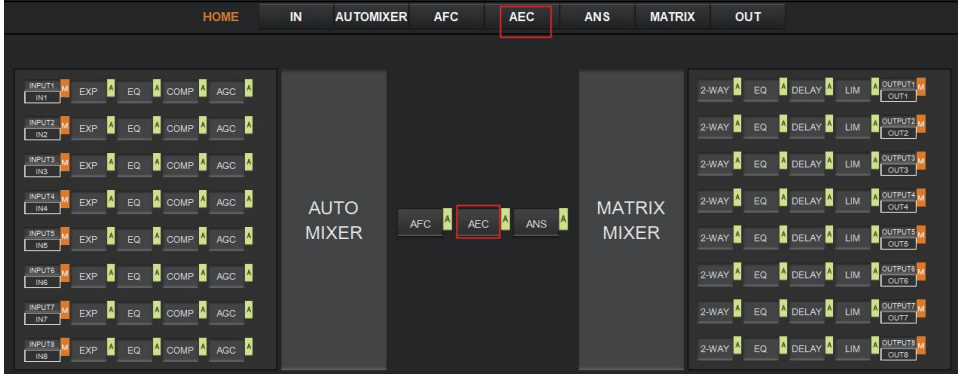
HOME IN AUTOMIXER AFC AEC ANS MATRIX OUT

INPUT1 IN1 M EXP A EQ A COMP A AGC A
INPUT2 IN2 M EXP A EQ A COMP A AGC A
INPUT3 IN3 M EXP A EQ A COMP A AGC A
INPUT4 IN4 M EXP A EQ A COMP A AGC A
INPUT5 IN5 M EXP A EQ A COMP A AGC A
INPUT6 IN6 M EXP A EQ A COMP A AGC A
INPUT7 IN7 M EXP A EQ A COMP A AGC A
INPUT8 IN8 M EXP A EQ A COMP A AGC A

AUTO MIXER

AFC A AEC A ANS A

MATRIX MIXER

2-WAY A EQ A DELAY A LIM A OUTPUT1 OUT1 M
2-WAY A EQ A DELAY A LIM A OUTPUT2 OUT2 M
2-WAY A EQ A DELAY A LIM A OUTPUT3 OUT3 M
2-WAY A EQ A DELAY A LIM A OUTPUT4 OUT4 M
2-WAY A EQ A DELAY A LIM A OUTPUT5 OUT5 M
2-WAY A EQ A DELAY A LIM A OUTPUT6 OUT6 M
2-WAY A EQ A DELAY A LIM A OUTPUT7 OUT7 M
2-WAY A EQ A DELAY A LIM A OUTPUT8 OUT8 M